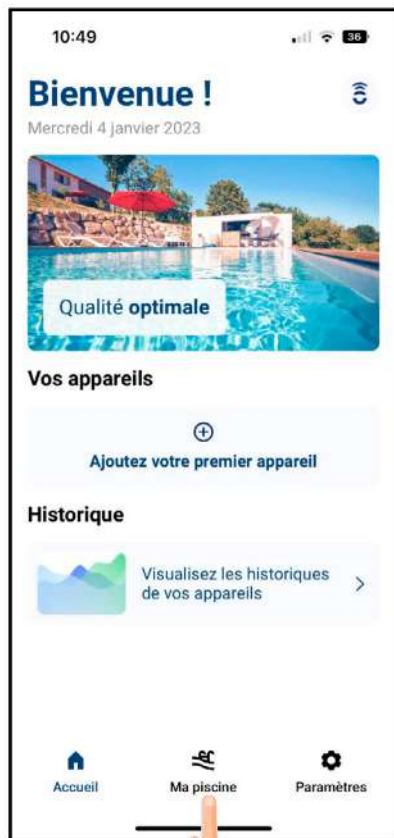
10:49

36

Bienvenue !

Mercredi 4 janvier 2023

Qualité optimale

Vos appareils

Ajoutez votre premier appareil

Historique

Visualisez les historiques de vos appareils

Accueil

Ma piscine

Paramètres